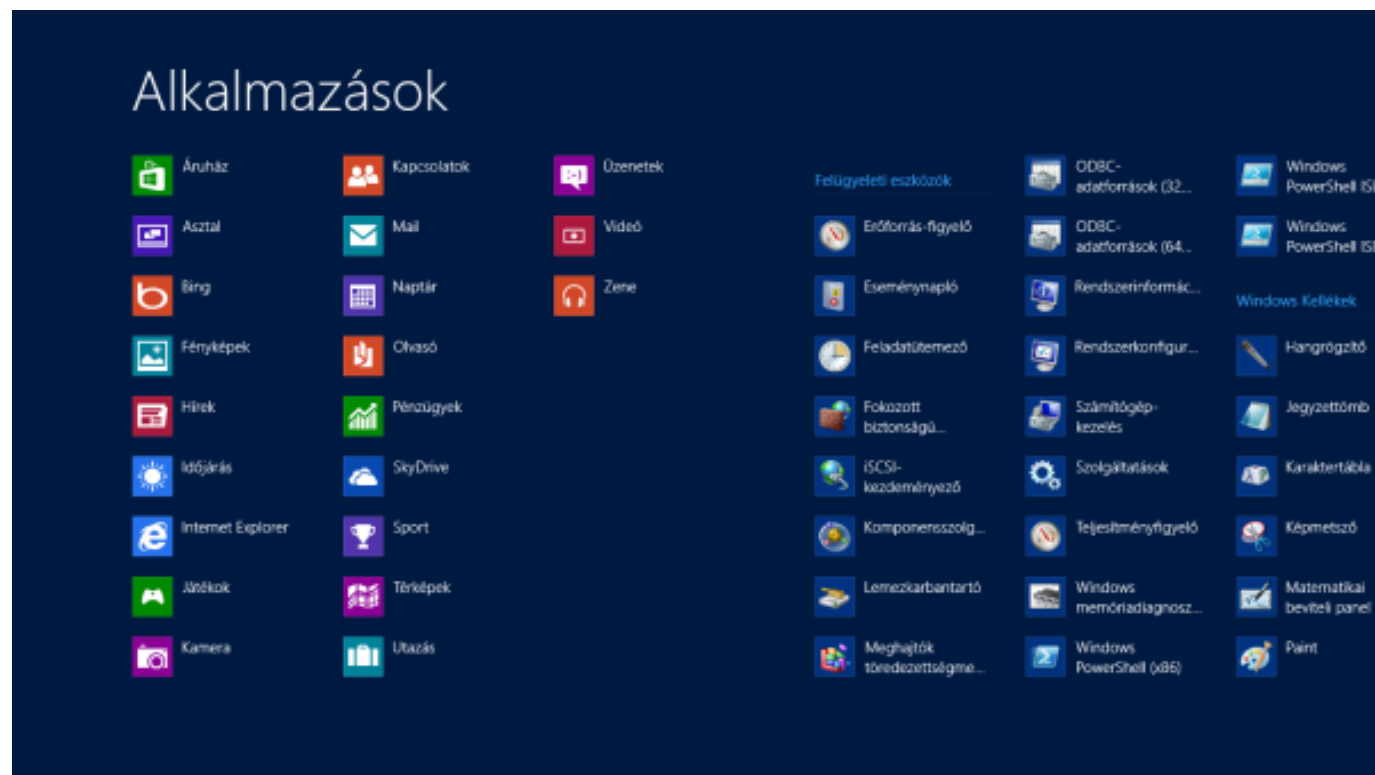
Alkalmazások

Áruház
Asztal
Bing
Fényképek
Hírek
Időjárás
Internet Explorer
Játékok
Kamera

Kapcsolatok
Mail
Naptár
Olvasó
Pénzügyek
SkyDrive
Sport
Térképek
Utazás

Üzenetek
Videó
Zene

Felügyeleti eszközök
Erőforrás-figyelő
Eseménynapló
Feladatütemező
Fokozott biztonságú...
iSCSI-kezdeményező
Komponensszolg...
Lemezkarbantartó
Meghajtók töredezettségme...

ODBC-adatforrások (32...
ODBC-adatforrások (64...
Rendszerinformác...
Rendszerkonfigur...
Számítógép-kezelés
Szolgáltatások
Teljesítményfigyelő
Windows memóriadiagnosz...
Windows PowerShell (x86)

Windows PowerShell IS
Windows PowerShell IS
Windows Kellékek
Hangrögzítő
Jegyzettömb
Karaktertábla
Képmetsző
Matematikai beviteli panel
Paint